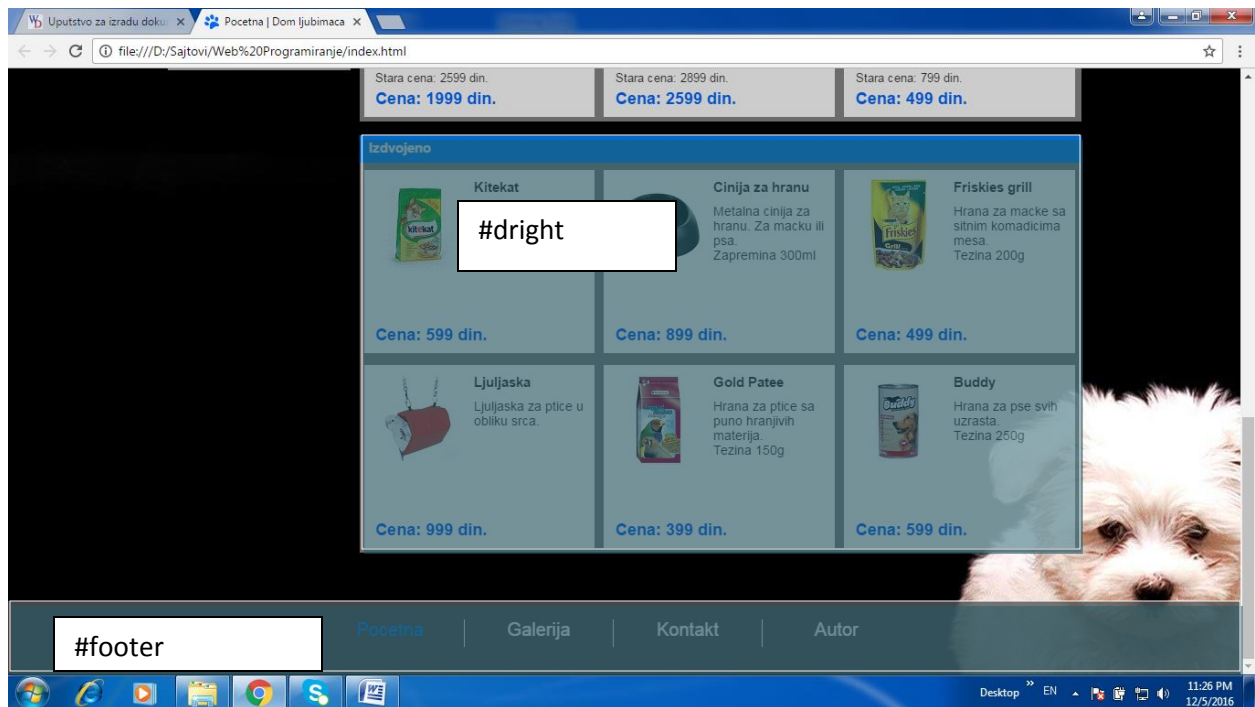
Uputstvo za izradu doku ×
Pocetna | Dom ljubimaca ×
file:///D:/Sajtovi/Web%20Programiranje/index.html

Stara cena: 2599 din.
Cena: 1999 din.
Stara cena: 2899 din.
Cena: 2599 din.
Stara cena: 799 din.
Cena: 499 din.

Izdvojeno

Kitekat
#dright
Cena: 599 din.

Cinija za hranu
Metalna cinija za hranu. Za macku ili psa.
Zapremina 300ml
Cena: 899 din.

Friskies grill
Hrana za macke sa sitnim komadicima mesa.
Tezina 200g
Cena: 499 din.

Ljuljaska
Ljuljaska za ptice u obliku srca.
Cena: 999 din.

Gold Patee
Hrana za ptice sa puno hranjivih materija.
Tezina 150g
Cena: 399 din.

Buddy
Hrana za pse svih uzrasta.
Tezina 250g
Cena: 599 din.

#footer
Pocetna | Galerija | Kontakt | Autor

Desktop EN 11:26 PM 12/5/2016